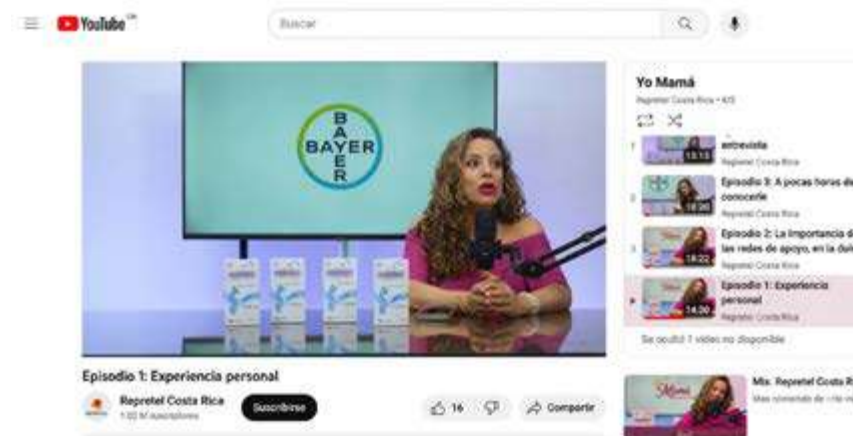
YouTube CR

Buscar

BAYER

Yo Mamá
Repretel Costa Rica • 4/5

entrevista
13:13
Repretel Costa Rica

Episodio 3: A pocas horas de conocerle
18:36
Repretel Costa Rica

Episodio 2: La importancia de las redes de apoyo, en la du
18:22
Repretel Costa Rica

Episodio 1: Experiencia personal
14:30
Repretel Costa Rica

Se ocultó 1 video no disponible

Episodio 1: Experiencia personal

Repretel Costa Rica
1.02 M suscriptores

Suscribirse

16

Compartir

Mix: Repretel Costa R
Más contenido de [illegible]